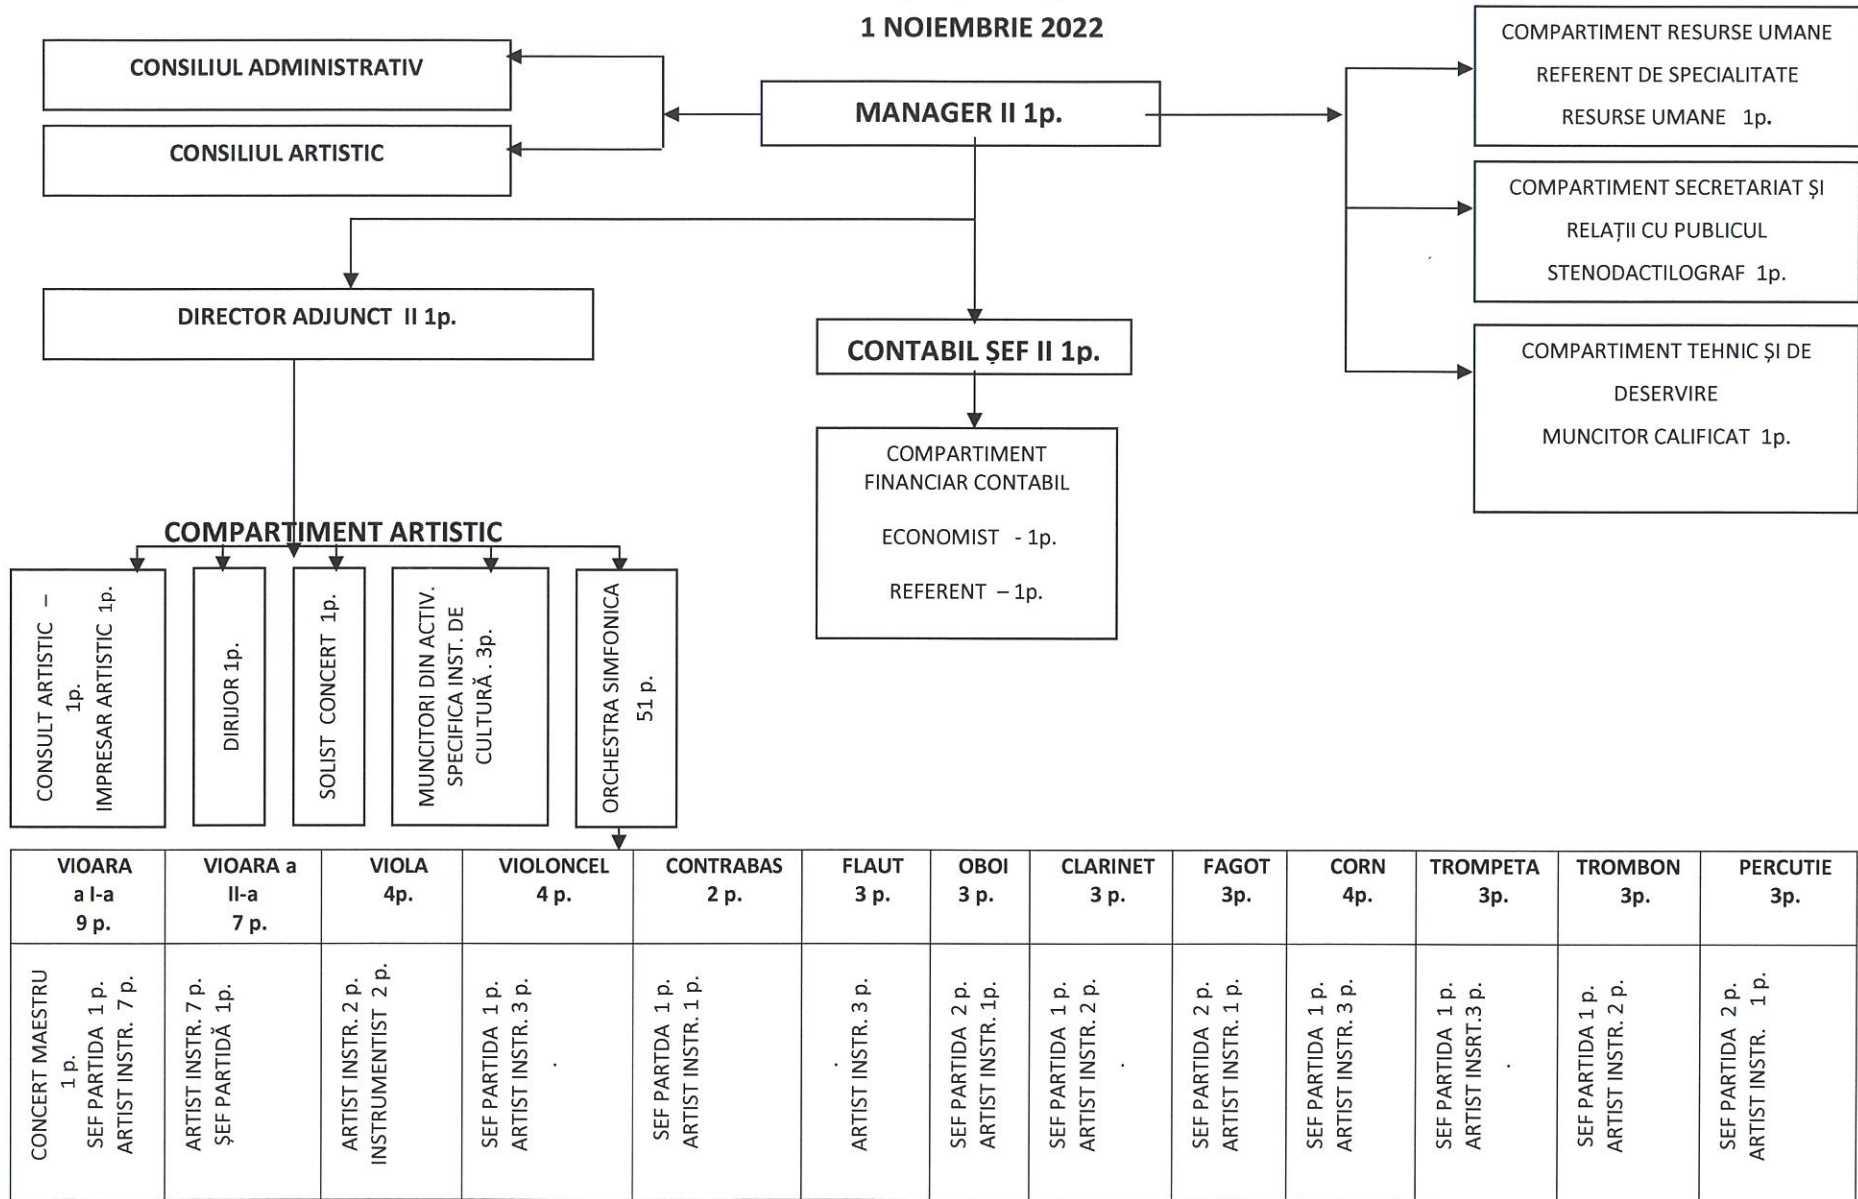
1 NOIEMBRIE 2022

CONSILIUL ADMINISTRATIV

CONSILIUL ARTISTIC

MANAGER II 1p.

COMPARTIMENT RESURSE UMANE
REFERENT DE SPECIALITATE
RESURSE UMANE 1p.

COMPARTIMENT SECRETARIAT ȘI
RELAȚII CU PUBLICUL
STENODACTILOGRAF 1p.

COMPARTIMENT TEHNIC ȘI DE
DESERVIRE
MUNCITOR CALIFICAT 1p.

DIRECTOR ADJUNCT II 1p.

CONTABIL ȘEF II 1p.

COMPARTIMENT
FINANCIAR CONTABIL
ECONOMIST - 1p.
REFERENT – 1p.

COMPARTIMENT ARTISTIC

CONSULT ARTISTIC – 1p.
IMPRESAR ARTISTIC 1p.

DIRIJOR 1p.

SOLIST CONCERT 1p.

MUNCITORI DIN ACTIV. SPECIFICA INST. DE CULTURĂ . 3p.

ORCHESTRA SIMFONICA
51 p.

| VIOARA a I-a 9 p. | VIOARA a II-a 7 p. | VIOLA 4p. | VIOLONCEL 4 p. | CONTRABAS 2 p. | FLAUT 3 p. | OBOI 3 p. | CLARINET 3 p. | FAGOT 3p. | CORN 4p. | TROMPETA 3p. | TROMBON 3p. | PERCUTIE 3p. |
|---|---|---|---|---|---|---|---|---|---|---|---|---|
| CONCERT MAESTRU 1 p. SEF PARTIDA 1 p. ARTIST INSTR. 7 p. | ARTIST INSTR. 7 p. ȘEF PARTIDĂ 1p. | ARTIST INSTR. 2 p. INSTRUMENTIST 2 p. | SEF PARTIDA 1 p. ARTIST INSTR. 3 p. | SEF PARTDA 1 p. ARTIST INSTR. 1 p. | ARTIST INSTR. 3 p. | SEF PARTIDA 2 p. ARTIST INSTR. 1p. | SEF PARTIDA 1 p. ARTIST INSTR. 2 p. | SEF PARTIDA 2 p. ARTIST INSTR. 1 p. | SEF PARTIDA 1 p. ARTIST INSTR. 3 p. | SEF PARTIDA 1 p. ARTIST INSRT.3 p. | SEF PARTIDA 1 p. ARTIST INSTR. 2 p. | SEF PARTIDA 2 p. ARTIST INSTR. 1 p. |